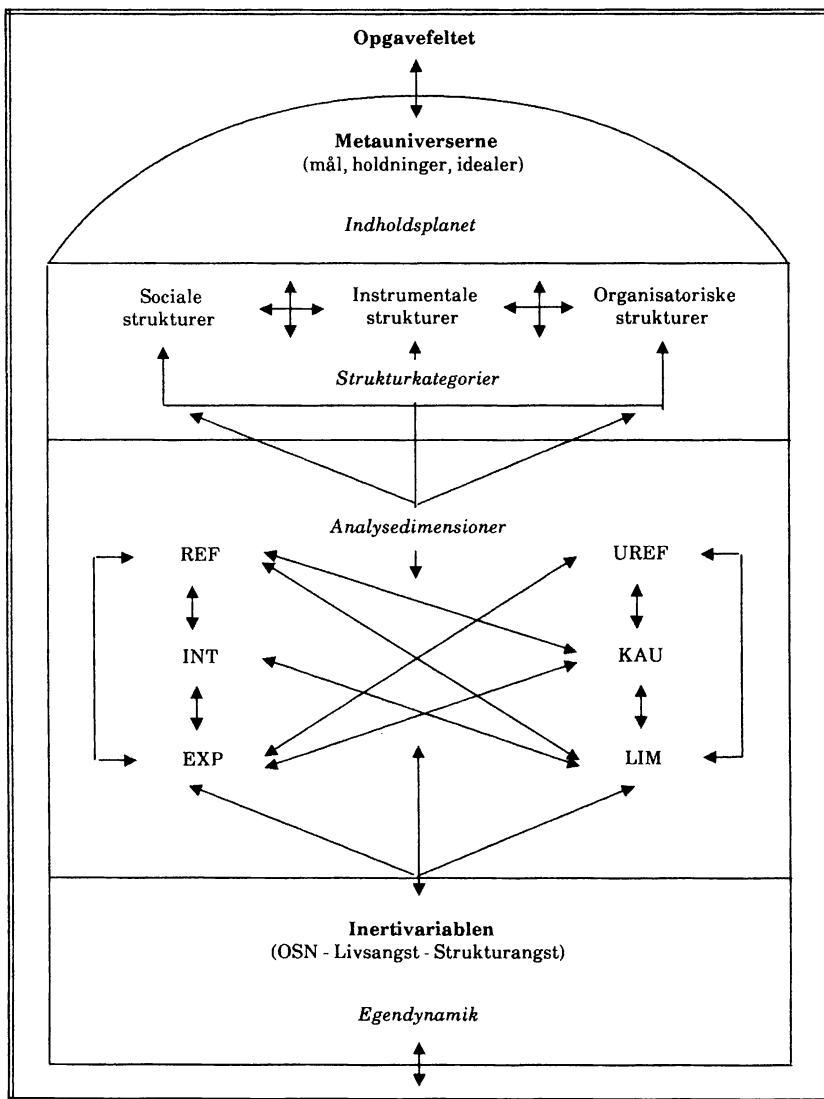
Opgavefeltet

Metauniverserne
(mål, holdninger, idealer)

Indholdsplanet

Sociale strukturer

Instrumentale strukturer

Organisatoriske strukturer

Strukturkategorier

Analysedimensioner

REF

UREF

INT

KAU

EXP

LIM

Inertivariablen
(OSN - Livsangst - Strukturangst)

Egendynamik